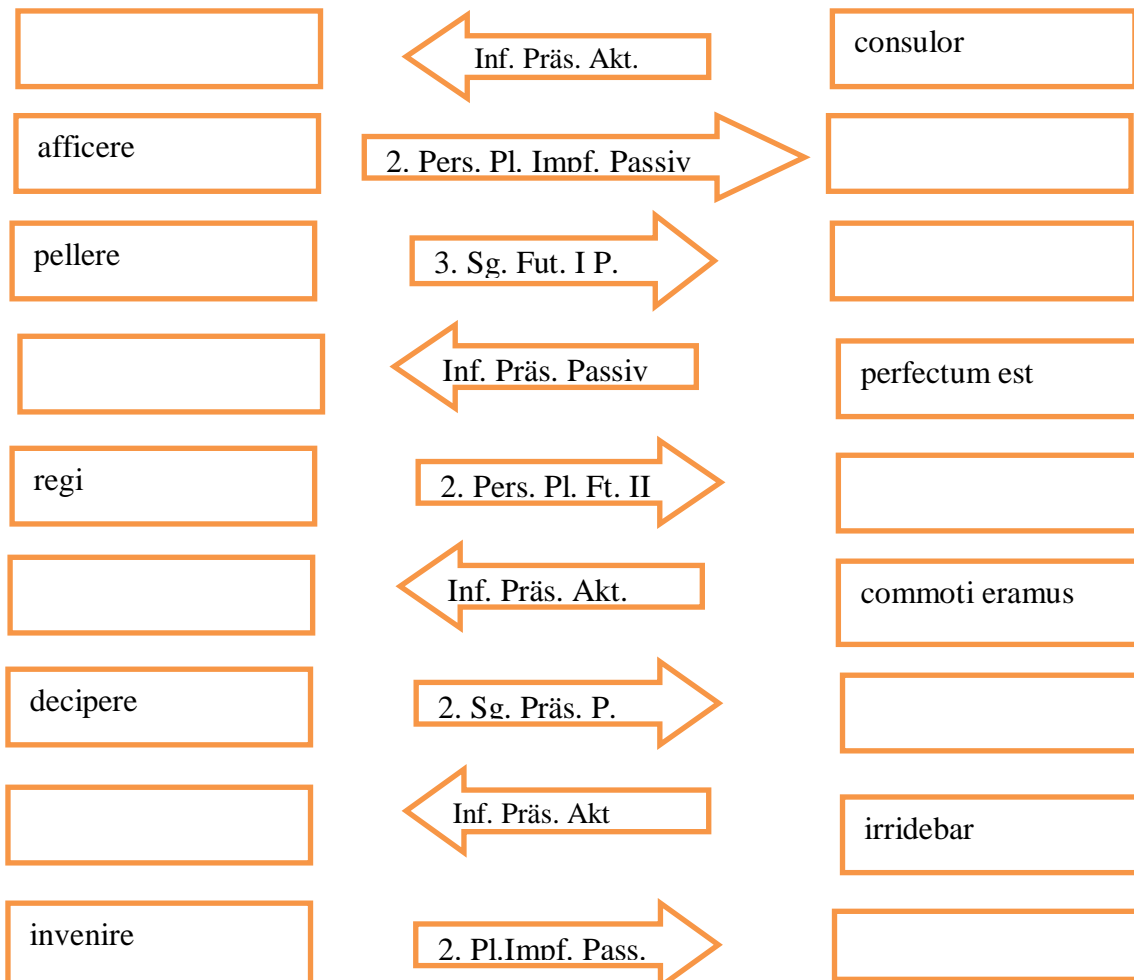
Inf. Präs. Akt. consulor

afficere 2. Pers. Pl. Impf. Passiv

pellere 3. Sg. Fut. I P.

Inf. Präs. Passiv perfectum est

regi 2. Pers. Pl. Ft. II

Inf. Präs. Akt. commoti eramus

decipere 2. Sg. Präs. P.

Inf. Präs. Akt irridebar

invenire 2. Pl.Impf. Pass.